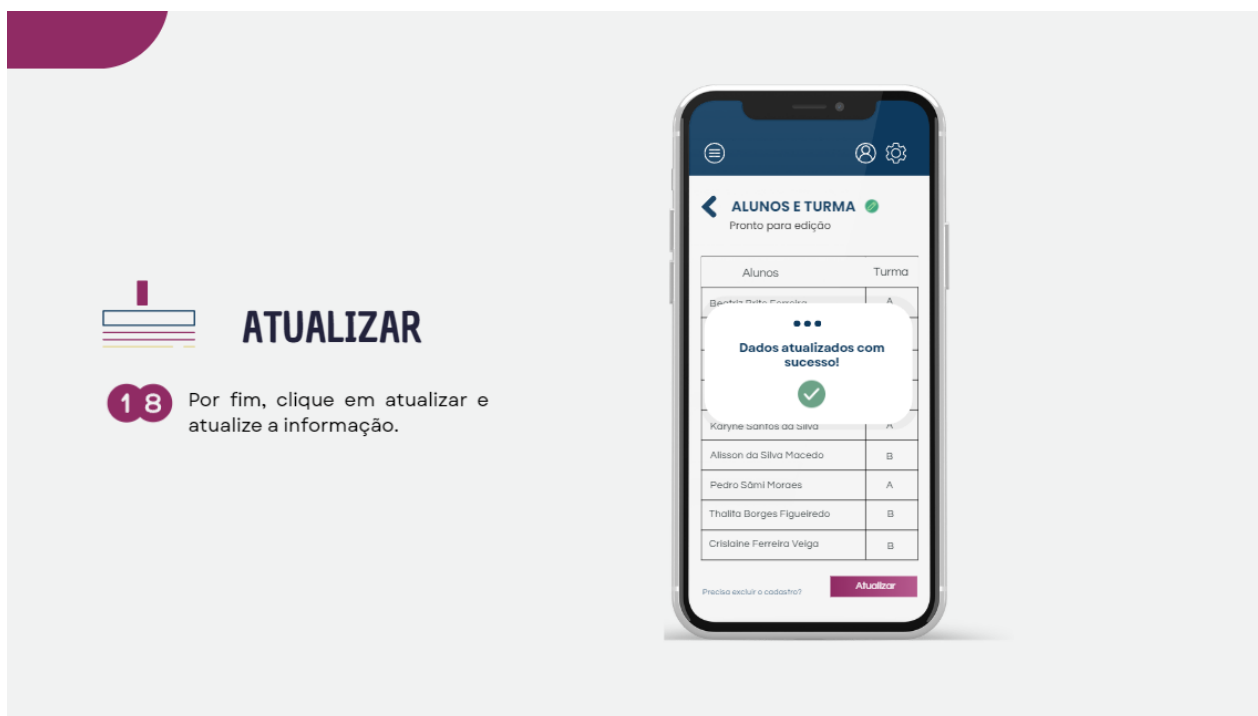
ATUALIZAR

18 Por fim, clique em atualizar e atualize a informação.

ALUNOS E TURMA
Pronto para edição

| Alunos | Turma |
|---|---|
| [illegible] | A |
| Karyne Santos da Silva | A |
| Alisson da Silva Macedo | B |
| Pedro Sâmi Moraes | A |
| Thalita Borges Figueiredo | B |
| Crislaine Ferreira Veiga | B |

Dados atualizados com sucesso!

Precisa excluir o cadastro?
Atualizar